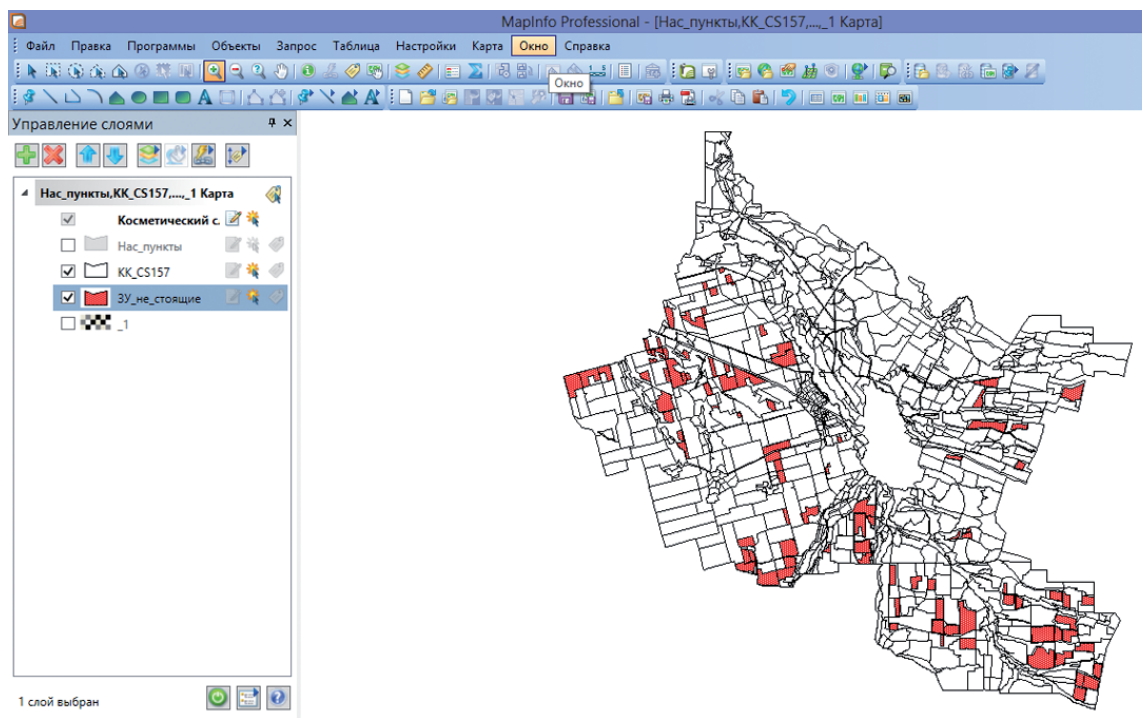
MapInfo Professional - [Нас_пункты,КК_CS157,..._1 Карта]

Файл Правка Программы Объекты Запрос Таблица Настройки Карта Окно Справка

Окно

Управление слоями

Нас_пункты,КК_CS157,..._1 Карта
Косметический с.
Нас_пункты
КК_CS157
ЗУ_не_стоящие
_1

1 слой выбран